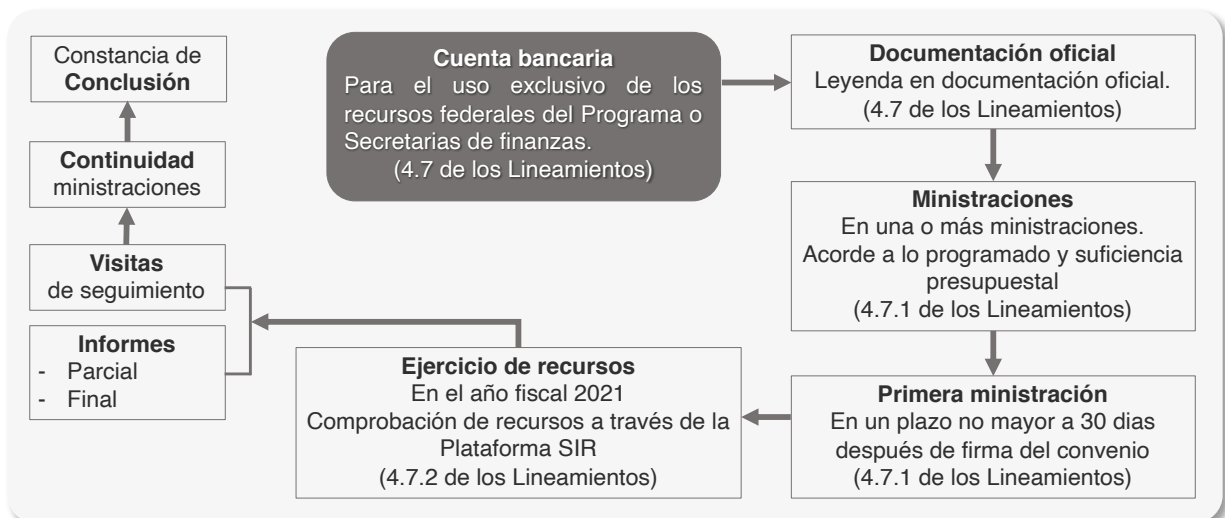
Constancia de **Conclusión**

**Continuidad** ministraciones

**Visitas** de seguimiento

**Informes**
- Parcial
- Final

**Cuenta bancaria**
Para el uso exclusivo de los recursos federales del Programa o Secretarias de finanzas.
(4.7 de los Lineamientos)

**Documentación oficial**
Leyenda en documentación oficial.
(4.7 de los Lineamientos)

**Ministraciones**
En una o más ministraciones.
Acorde a lo programado y suficiencia presupuestal
(4.7.1 de los Lineamientos)

**Primera ministración**
En un plazo no mayor a 30 dias después de firma del convenio
(4.7.1 de los Lineamientos)

**Ejercicio de recursos**
En el año fiscal 2021
Comprobación de recursos a través de la Plataforma SIR
(4.7.2 de los Lineamientos)